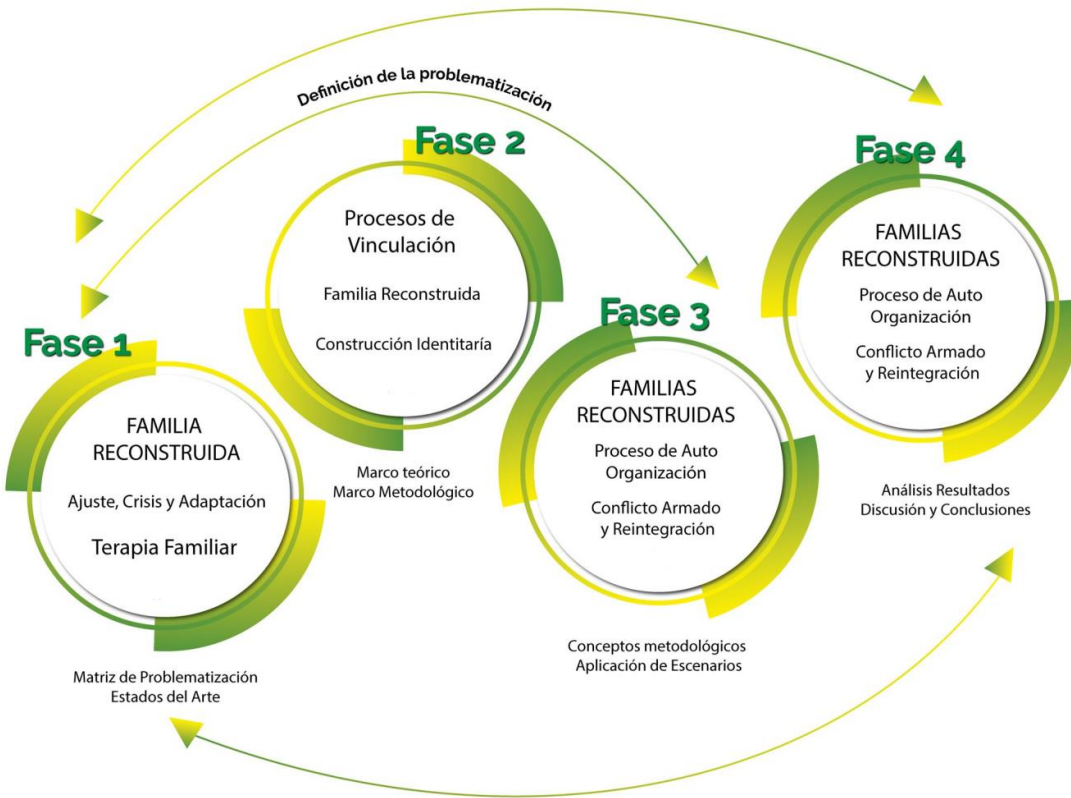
Definición de la problematización

Fase 1

FAMILIA RECONSTRUIDA

Ajuste, Crisis y Adaptación

Terapia Familiar

Matriz de Problematización
Estados del Arte

Fase 2

Procesos de Vinculación

Familia Reconstruida

Construcción Identitaría

Marco teórico
Marco Metodológico

Fase 3

FAMILIAS RECONSTRUIDAS

Proceso de Auto Organización

Conflicto Armado y Reintegración

Conceptos metodológicos
Aplicación de Escenarios

Fase 4

FAMILIAS RECONSTRUIDAS

Proceso de Auto Organización

Conflicto Armado y Reintegración

Análisis Resultados
Discusión y Conclusiones